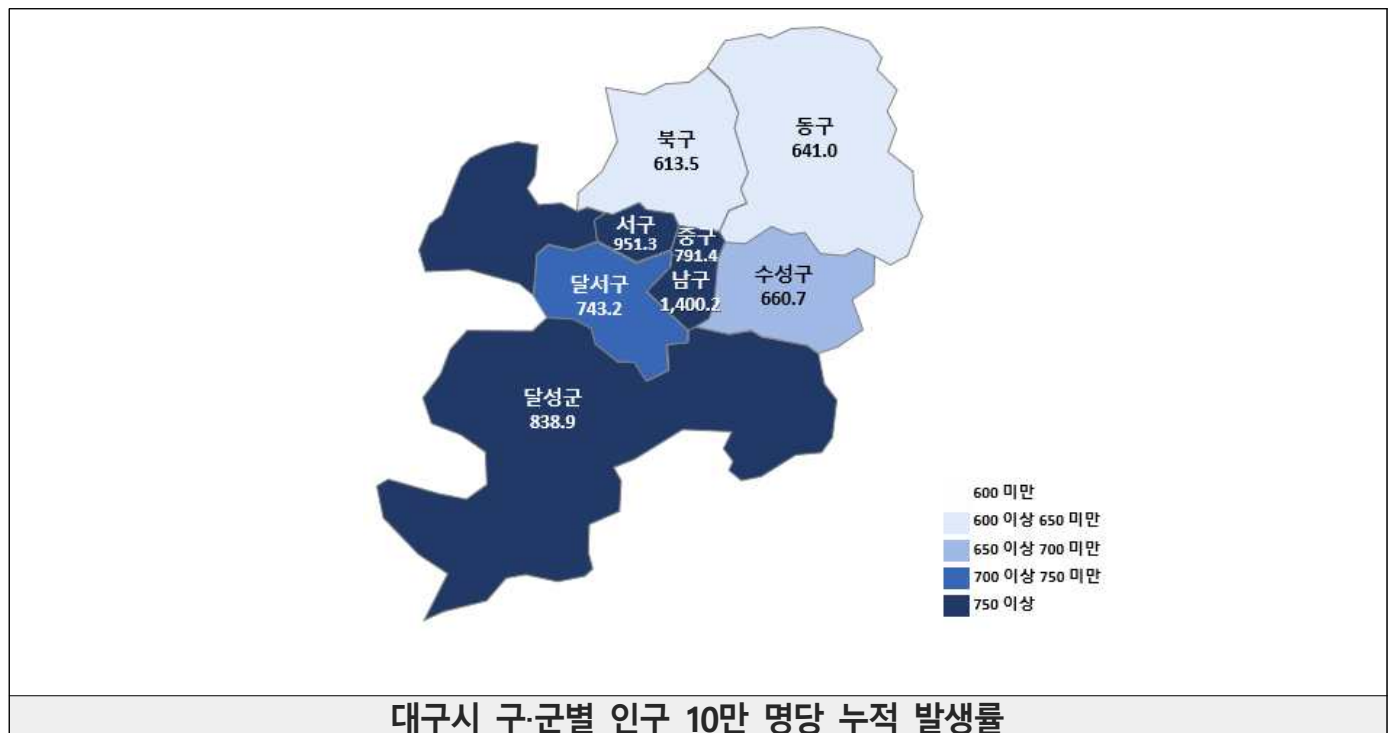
북구
613.5

동구
641.0

서구
951.3

중구
791.4

달서구
743.2

남구
1,400.2

수성구
660.7

달성군
838.9

600 미만
600 이상 650 미만
650 이상 700 미만
700 이상 750 미만
750 이상

대구시 구·군별 인구 10만 명당 누적 발생률